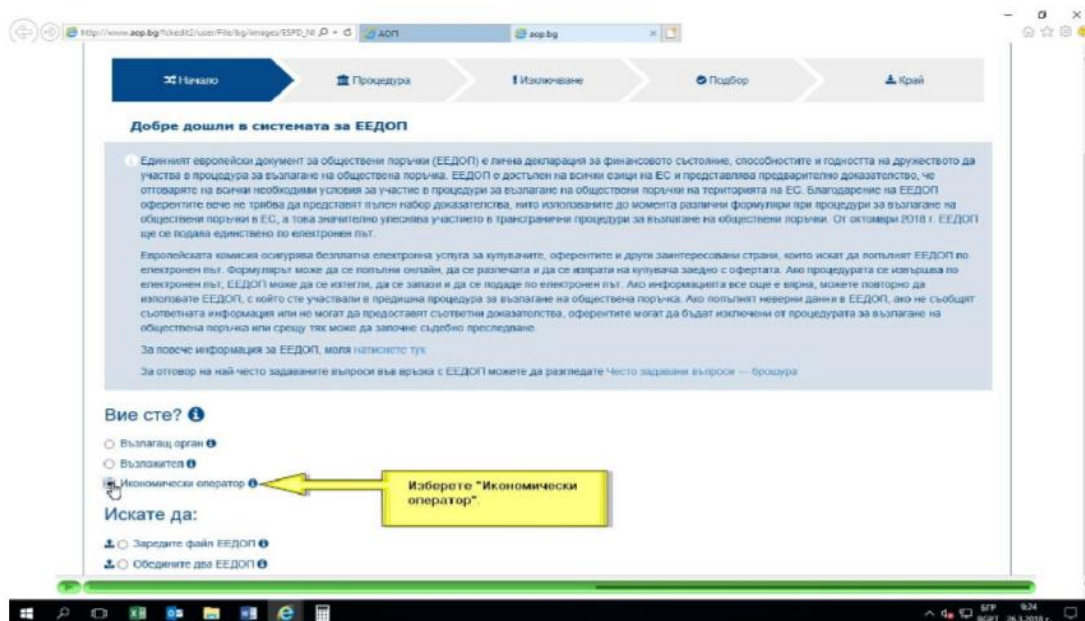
http://www.aop.bg/fckedit2/user/File/bg/images/ESPD_N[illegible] АОП aop.bg

Начало Процедура Изключване Подбор Край

Добре дошли в системата за ЕЕДОП

Единният европейски документ за обществени поръчки (ЕЕДОП) е лична декларация за финансовото състояние, способностите и годността на дружеството да участва в процедура за възлагане на обществена поръчка. ЕЕДОП е достъпен на всички езици на ЕС и представлява предварително доказателство, че отговаряте на всички необходими условия за участие в процедури за възлагане на обществени поръчки на територията на ЕС. Благодарение на ЕЕДОП оферентите вече не трябва да представят пълен набор доказателства, нито използваните до момента различни формуляри при процедури за възлагане на обществени поръчки в ЕС, а това значително улеснява участието в трансгранични процедури за възлагане на обществени поръчки. От октомври 2018 г. ЕЕДОП ще се подава единствено по електронен път.

Европейската комисия осигурява безплатна електронна услуга за купувачите, оферентите и други заинтересовани страни, които искат да попълнят ЕЕДОП по електронен път. Формулярът може да се попълни онлайн, да се разпечата и да се изпрати на купувача заедно с офертата. Ако процедурата се извършва по електронен път, ЕЕДОП може да се изтегли, да се запази и да се подаде по електронен път. Ако информацията все още е вярна, можете повторно да използвате ЕЕДОП, с който сте участвали в предишна процедура за възлагане на обществена поръчка. Ако попълнят неверни данни в ЕЕДОП, ако не съобщят съответната информация или не могат да предоставят съответни доказателства, оферентите могат да бъдат изключени от процедурата за възлагане на обществена поръчка или срещу тях може да започне съдебно преследване.

За повече информация за ЕЕДОП, моля натиснете тук

За отговор на най-често задаваните въпроси във връзка с ЕЕДОП можете да разгледате Често задавани въпроси — брошура

Вие сте?

Възлагащ орган
Възложител
Икономически оператор

Изберете "Икономически оператор".

Искате да:

Заредите файл ЕЕДОП
Обедините два ЕЕДОП

БГР 9:24 26.3.2018 г.